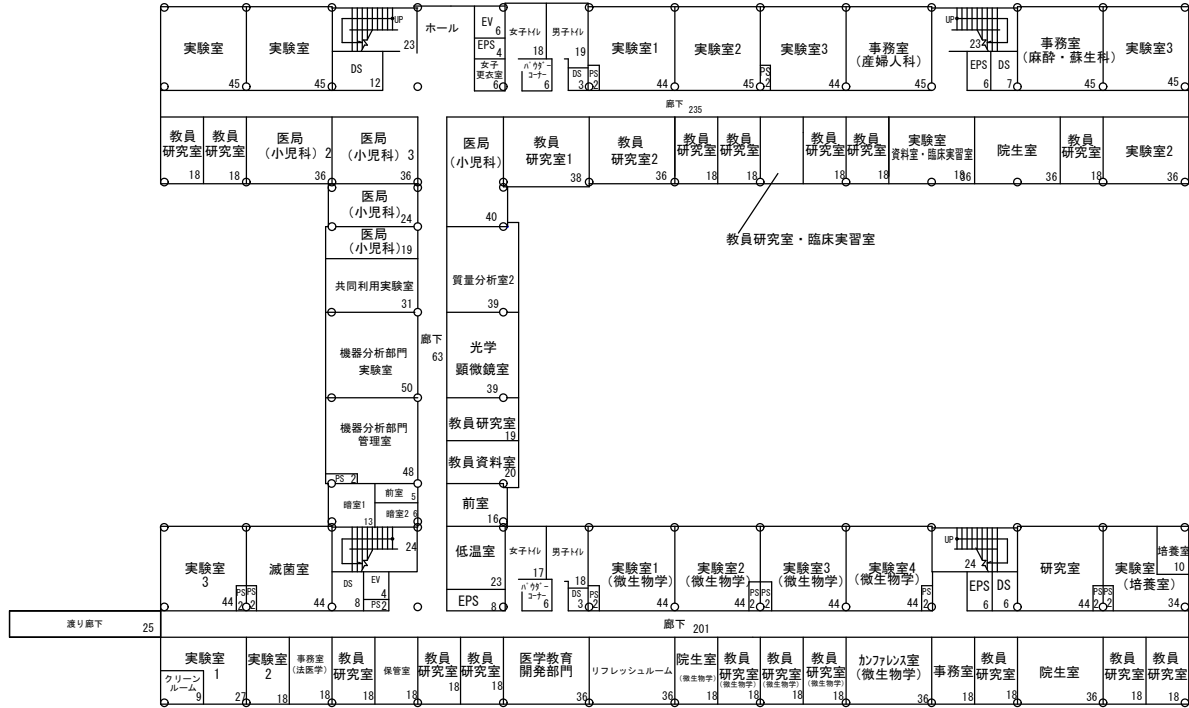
実験室 45
実験室 45
UP 23
DS 12
ホール
EV 6
EPS 4
女子更衣室 6
女子トイレ 18
パウダーコーナー 6
男子トイレ 19
DS 3
PS 2
実験室1 44
実験室2 45
PS 2
実験室3 44
事務室 (産婦人科) 45
UP 23
EPS 6
DS 7
事務室 (麻酔・蘇生科) 45
実験室3 45

廊下 235

教員研究室 18
教員研究室 18
医局 (小児科) 2 36
医局 (小児科) 3 36
医局 (小児科) 38
教員研究室1 38
教員研究室2 36
教員研究室 18
教員研究室 18
教員研究室 18
教員研究室 18
実験室 資料室・臨床実習室 18 36
院生室 36
教員研究室 18
実験室2 36

医局 (小児科) 24
40
教員研究室・臨床実習室
医局 (小児科) 19
共同利用実験室 31
質量分析室2 39
廊下 63
機器分析部門 実験室 50
光学 顕微鏡室 39
機器分析部門 管理室 48
教員研究室 19
教員資料室 20
PS 2
暗室1 13
前室 5
暗室2 6
前室 16
24

実験室 3 44
PS 2
PS 2
滅菌室 44
DS 8
EV 4
PS 2
低温室 23
EPS 8
女子トイレ 17
パウダーコーナー 6
男子トイレ 18
DS 3
PS 2
実験室1 (微生物学) 44
実験室2 (微生物学) 44
PS 2
PS 2
実験室3 (微生物学) 44
実験室4 (微生物学) 44
PS 2
UP 24
EPS 6
DS 6
研究室 44
PS 2
PS 2
実験室 (培養室) 34
培養室 10

渡り廊下 25
廊下 201

実験室 1 27
クリーンルーム 9
実験室 2 18
事務室 (法医学) 18
教員研究室 18
保管室 18
教員研究室 18
教員研究室 18
医学教育開発部門 36
リフレッシュルーム 36
院生室 (微生物学) 18
教員研究室 (微生物学) 18
教員研究室 (微生物学) 18
教員研究室 (微生物学) 18
カンファレンス室 (微生物学) 36
事務室 18
教員研究室 18
院生室 36
教員研究室 18
教員研究室 18